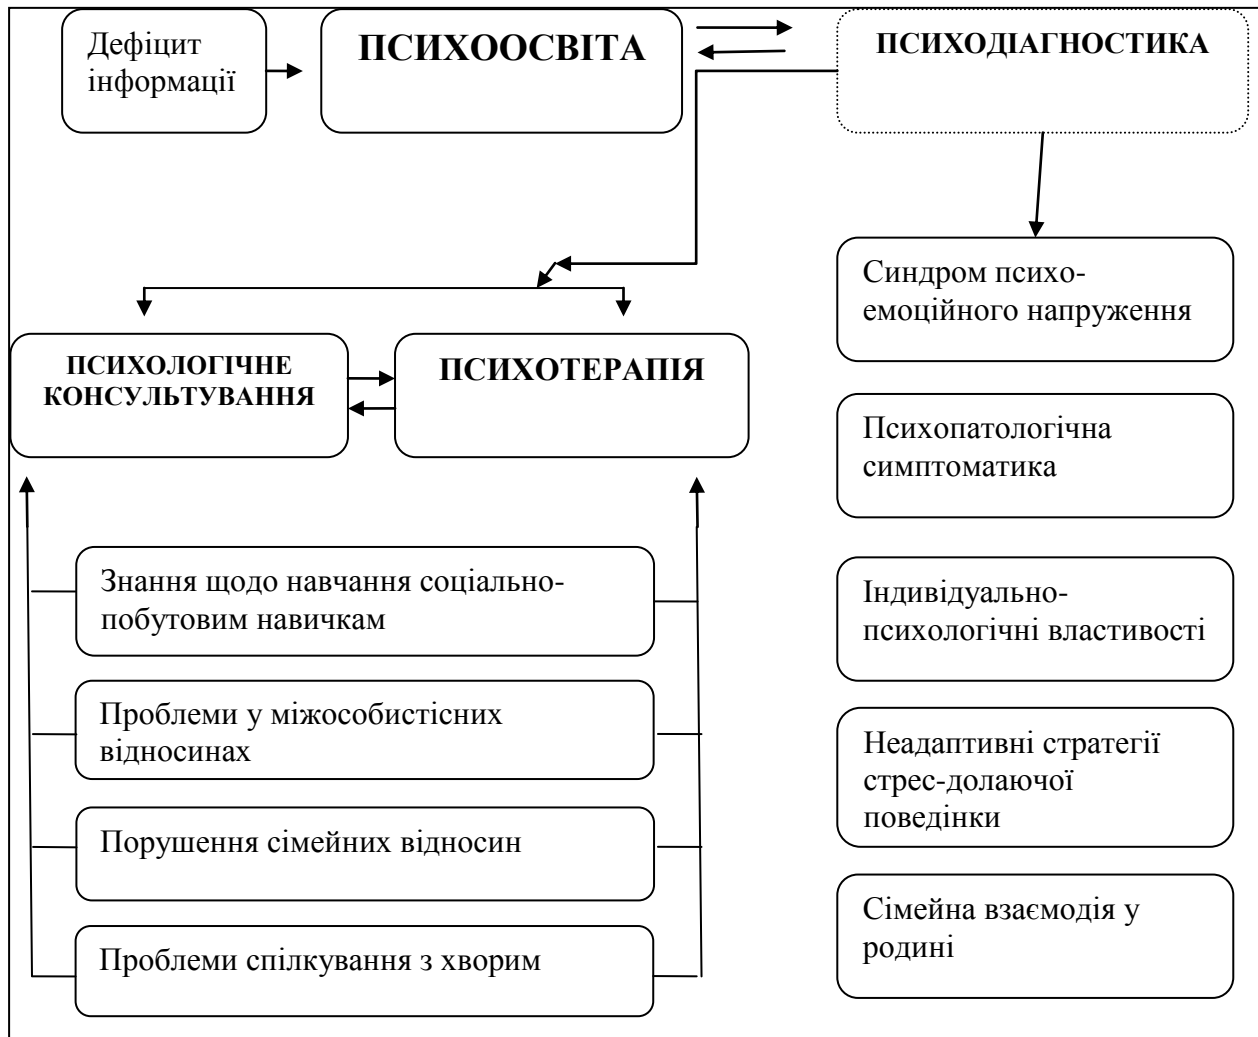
Дефіцит інформації

ПСИХООСВІТА

ПСИХОДІАГНОСТИКА

Синдром психоемоційного напруження

Психопатологічна симптоматика

Індивідуально-психологічні властивості

Неадаптивні стратегії стрес-долаючої поведінки

Сімейна взаємодія у родині

ПСИХОЛОГІЧНЕ КОНСУЛЬТУВАННЯ

ПСИХОТЕРАПІЯ

Знання щодо навчання соціально-побутовим навичкам

Проблеми у міжособистісних відносинах

Порушення сімейних відносин

Проблеми спілкування з хворим